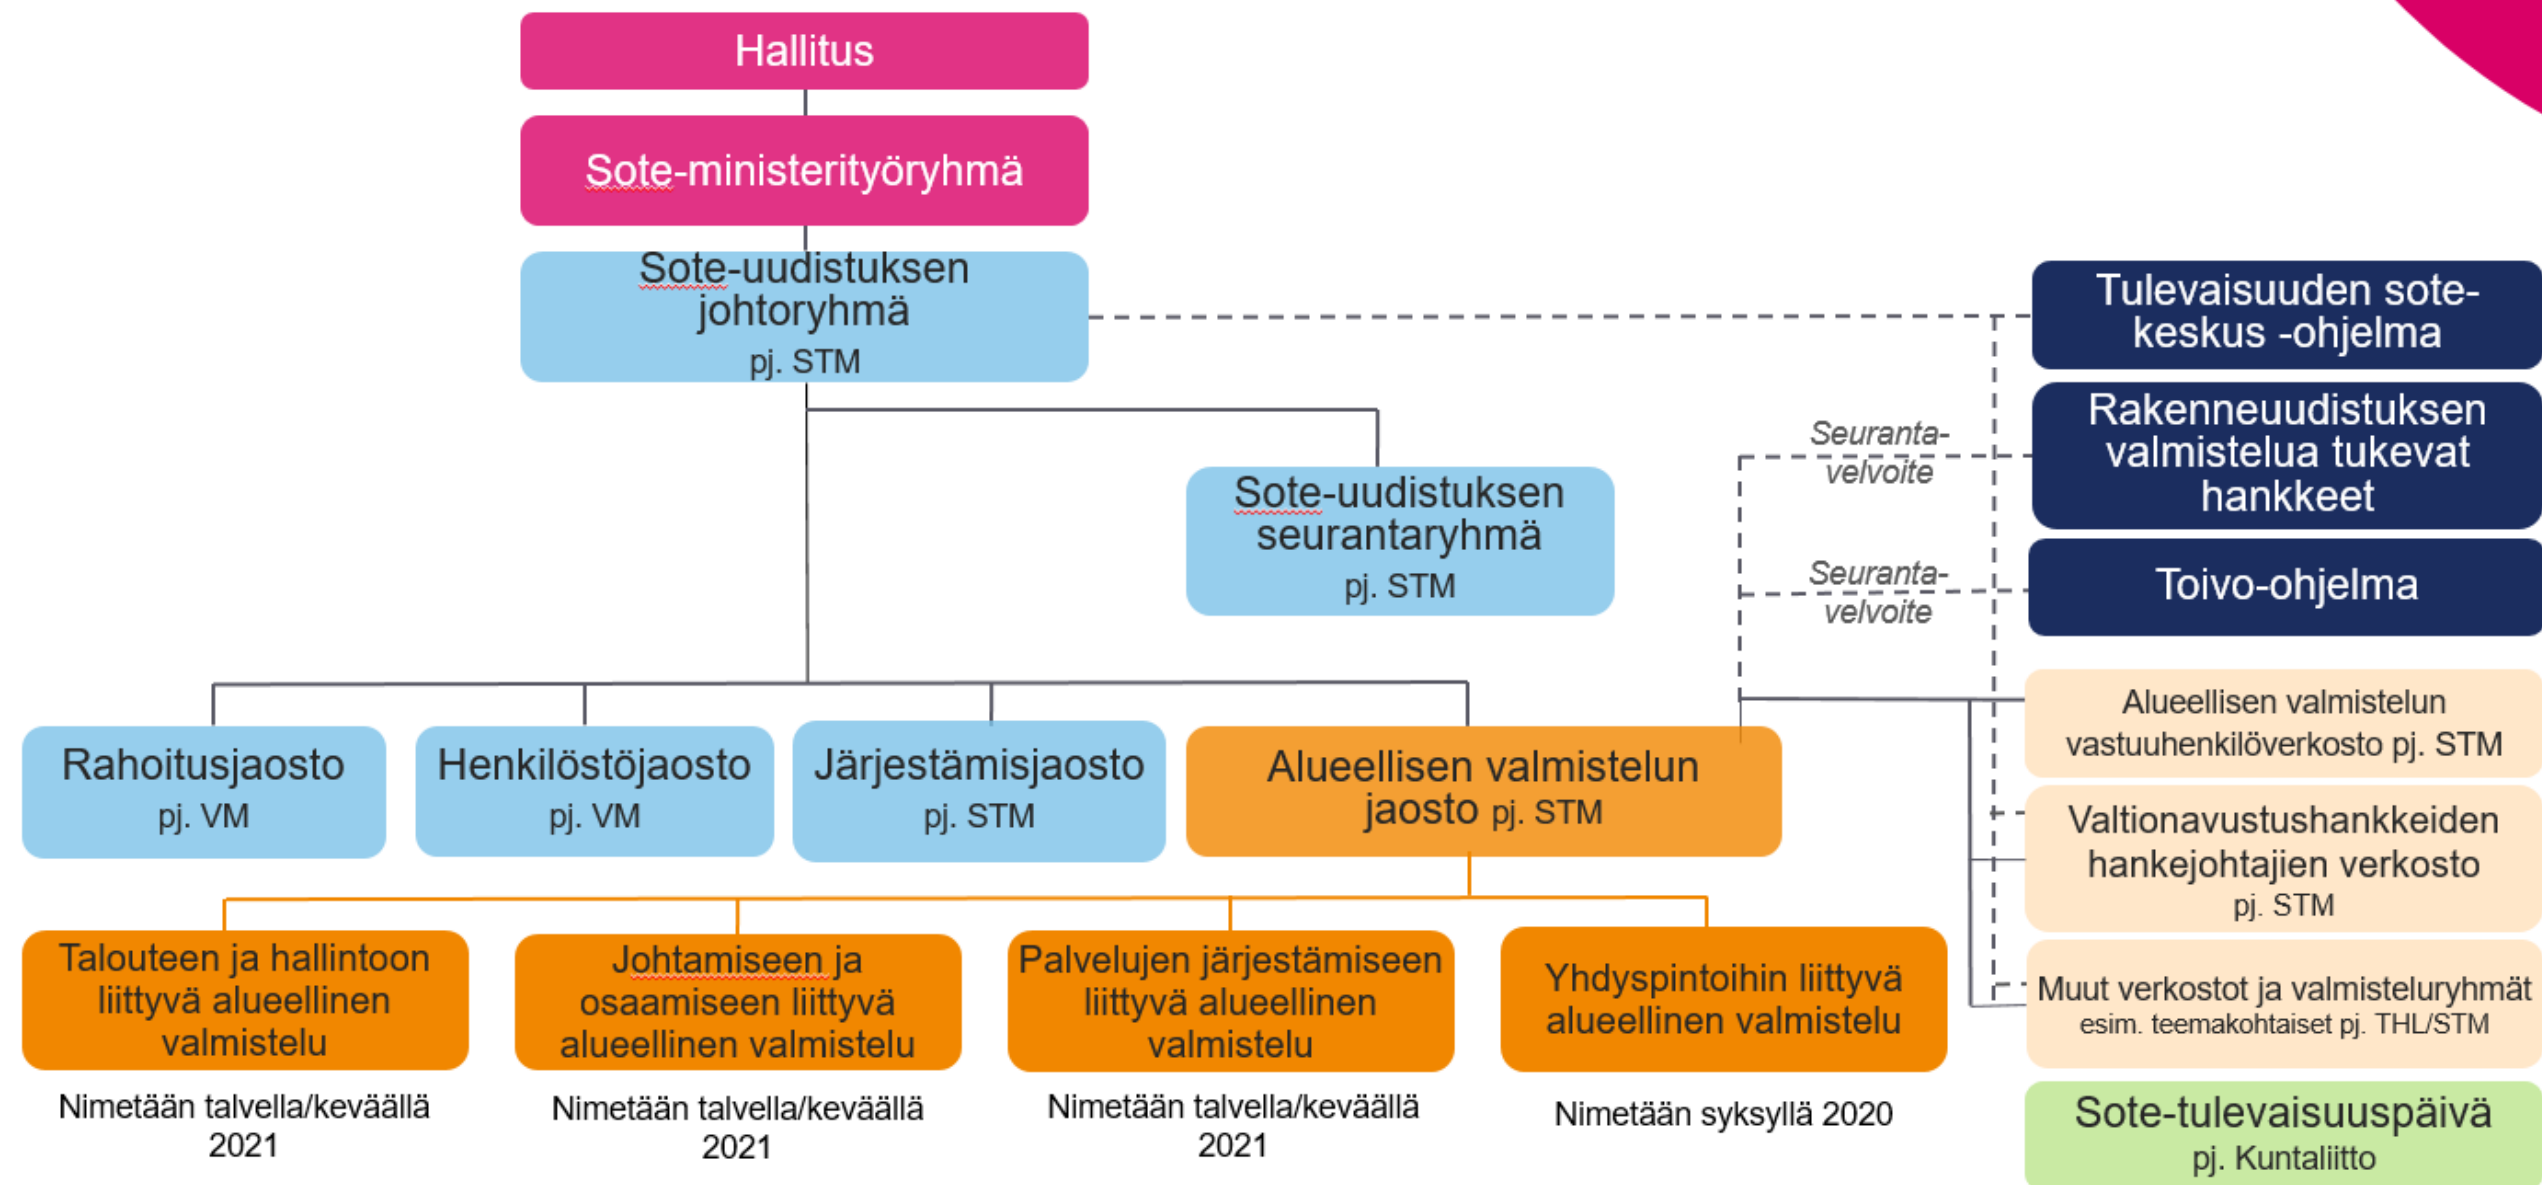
Hallitus

Sote-ministerityöryhmä

Sote-uudistuksen johtoryhmä
pj. STM

Sote-uudistuksen seurantaryhmä
pj. STM

Tulevaisuuden sote-keskus -ohjelma

Seuranta-velvoite

Rakenneuudistuksen valmistelua tukevat hankkeet

Seuranta-velvoite

Toivo-ohjelma

Rahoitusjaosto
pj. VM

Henkilöstöjaosto
pj. VM

Järjestämisjaosto
pj. STM

Alueellisen valmistelun jaosto pj. STM

Alueellisen valmistelun vastuuhenkilöverkosto pj. STM

Valtionavustushankkeiden hankejohtajien verkosto
pj. STM

Muut verkostot ja valmisteluryhmät
esim. teemakohtaiset pj. THL/STM

Talouteen ja hallintoon liittyvä alueellinen valmistelu

Nimetään talvella/keväällä 2021

Johtamiseen ja osaamiseen liittyvä alueellinen valmistelu

Nimetään talvella/keväällä 2021

Palvelujen järjestämiseen liittyvä alueellinen valmistelu

Nimetään talvella/keväällä 2021

Yhdyspintoihin liittyvä alueellinen valmistelu

Nimetään syksyllä 2020

Sote-tulevaisuuspäivä
pj. Kuntaliitto